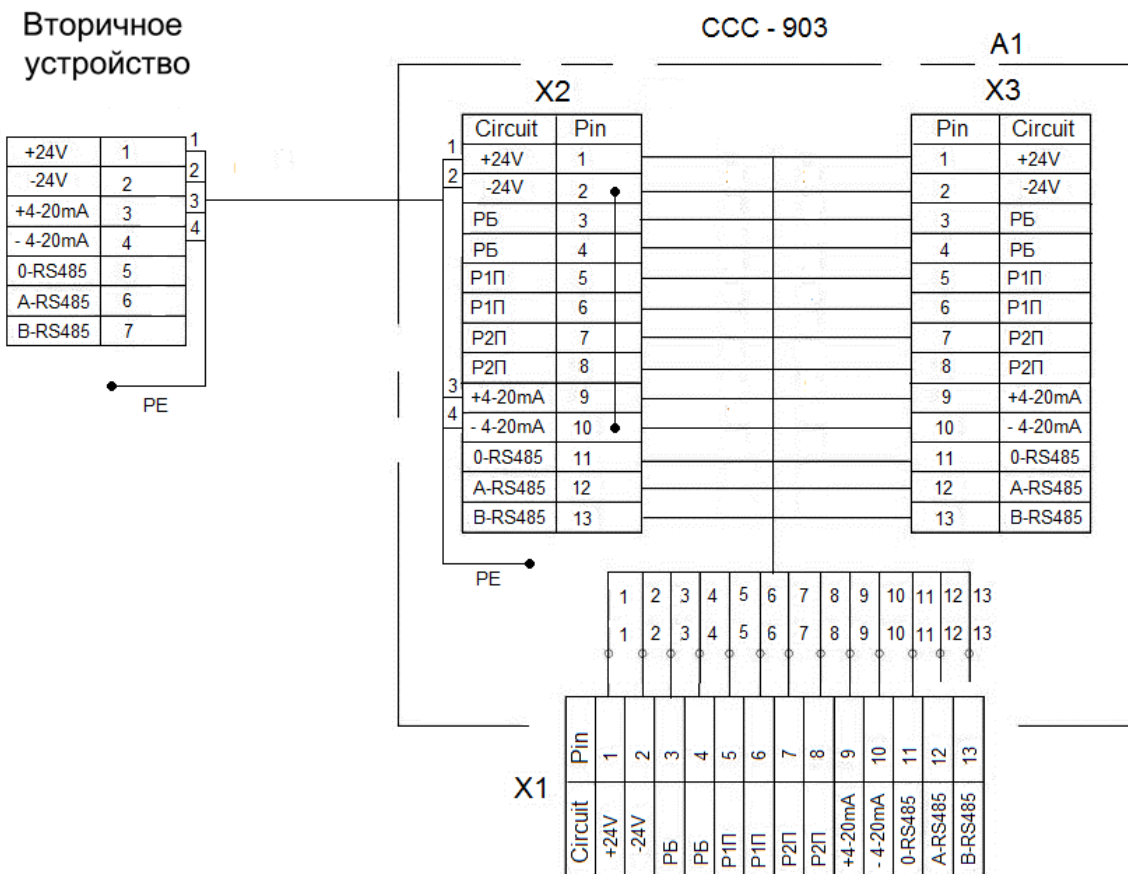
Вторичное устройство

ССС - 903

A1

X2

X3

| +24V | 1 |
|---|---|
| -24V | 2 |
| +4-20mA | 3 |
| - 4-20mA | 4 |
| 0-RS485 | 5 |
| A-RS485 | 6 |
| B-RS485 | 7 |

1
2
3
4

PE

| Circuit | Pin |
|---|---|
| +24V | 1 |
| -24V | 2 |
| РБ | 3 |
| РБ | 4 |
| Р1П | 5 |
| Р1П | 6 |
| Р2П | 7 |
| Р2П | 8 |
| +4-20mA | 9 |
| - 4-20mA | 10 |
| 0-RS485 | 11 |
| A-RS485 | 12 |
| B-RS485 | 13 |

1
2
3
4

PE

| Pin | Circuit |
|---|---|
| 1 | +24V |
| 2 | -24V |
| 3 | РБ |
| 4 | РБ |
| 5 | Р1П |
| 6 | Р1П |
| 7 | Р2П |
| 8 | Р2П |
| 9 | +4-20mA |
| 10 | - 4-20mA |
| 11 | 0-RS485 |
| 12 | A-RS485 |
| 13 | B-RS485 |

1 2 3 4 5 6 7 8 9 10 11 12 13
1 2 3 4 5 6 7 8 9 10 11 12 13

X1

| Pin | 1 | 2 | 3 | 4 | 5 | 6 | 7 | 8 | 9 | 10 | 11 | 12 | 13 |
|---|---|---|---|---|---|---|---|---|---|---|---|---|---|
| Circuit | +24V | -24V | РБ | РБ | Р1П | Р1П | Р2П | Р2П | +4-20mA | - 4-20mA | 0-RS485 | A-RS485 | B-RS485 |